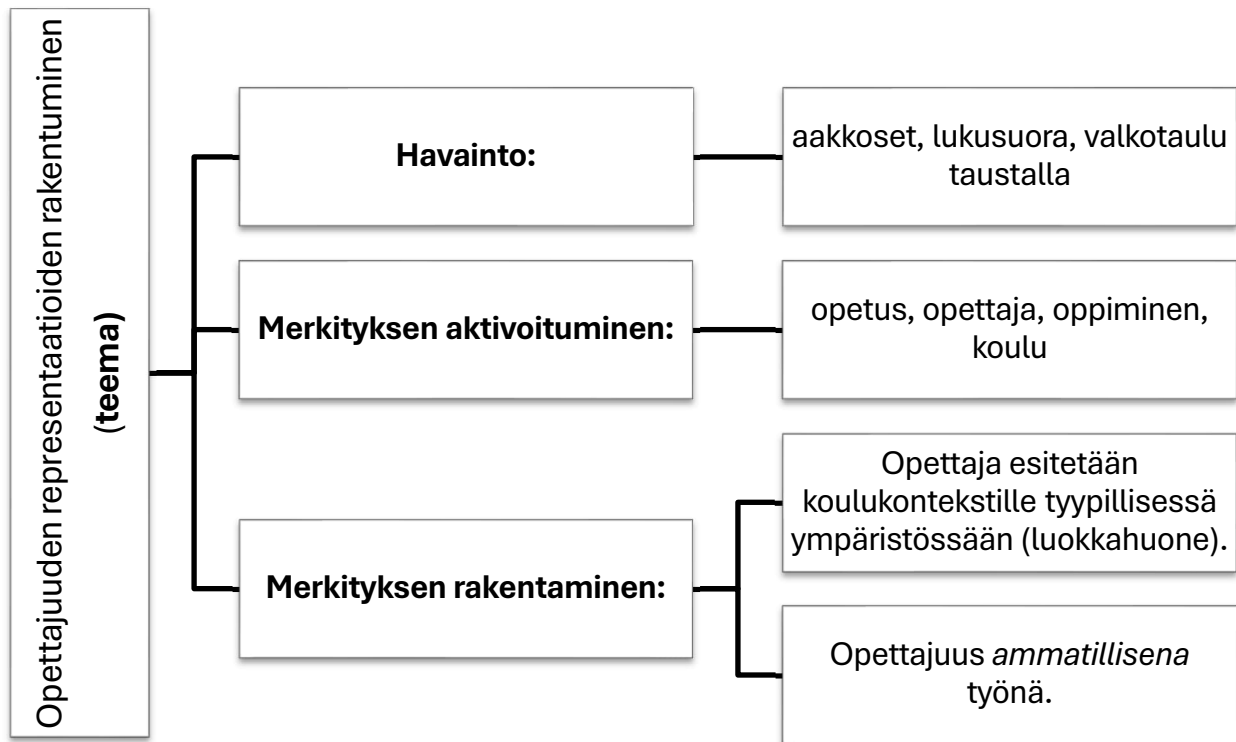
Opettajuuden representaatioiden rakentuminen
(teema)

Havainto:

aakkoset, lukusuora, valkotaulu taustalla

Merkityksen aktivoituminen:

opetus, opettaja, oppiminen, koulu

Merkityksen rakentaminen:

Opettaja esitetään koulukontekstille tyypillisessä ympäristössään (luokkahuone).

Opettajuus *ammatillisena* työnä.